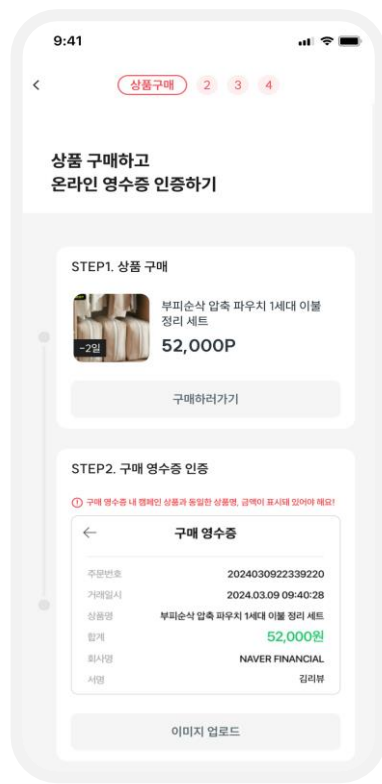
9:41

<

상품구매 2 3 4

상품 구매하고
온라인 영수증 인증하기

STEP1. 상품 구매

-2일

부피순삭 압축 파우치 1세대 이불 정리 세트

52,000P

구매하러가기

STEP2. 구매 영수증 인증

구매 영수증 내 캠페인 상품과 동일한 상품명, 금액이 표시돼 있어야 해요!

←

구매 영수증

| | |
|---|---|
| 주문번호 | 2024030922339220 |
| 거래일시 | 2024.03.09 09:40:28 |
| 상품명 | 부피순삭 압축 파우치 1세대 이불 정리 세트 |
| 합계 | 52,000원 |
| 회사명 | NAVER FINANCIAL |
| 서명 | 김리뷰 |

이미지 업로드